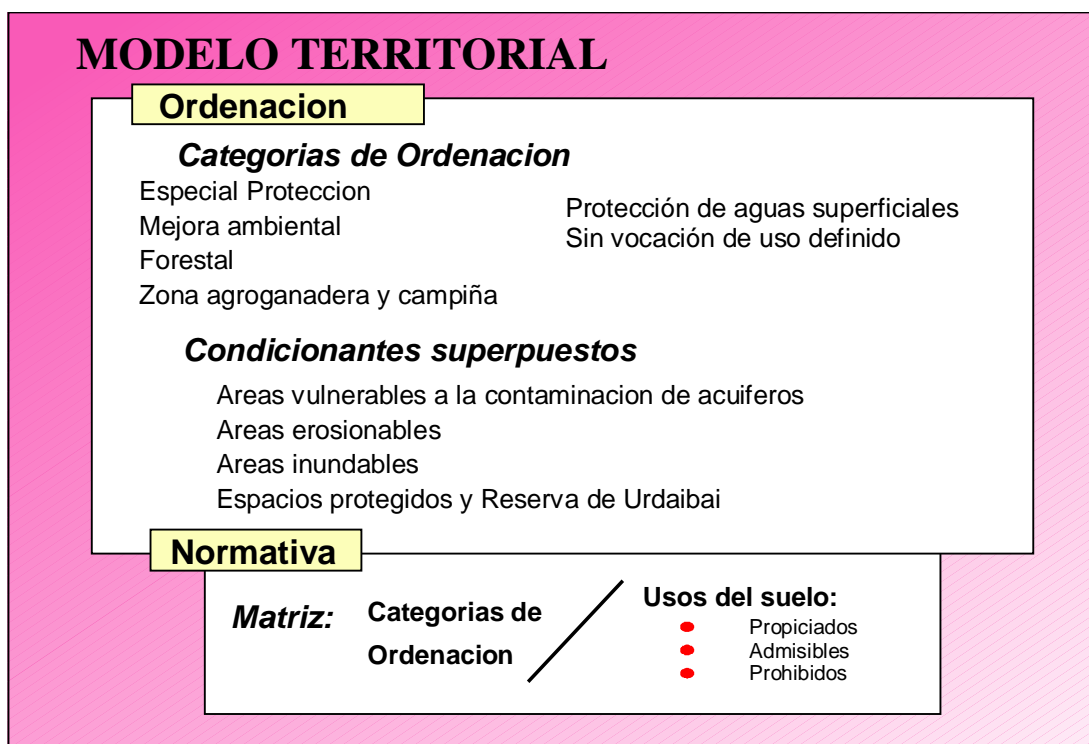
MODELO TERRITORIAL

Ordenacion

Categorias de Ordenacion

Especial Proteccion
Mejora ambiental
Forestal
Zona agroganadera y campiña

Protección de aguas superficiales
Sin vocación de uso definido

Condicionantes superpuestos

Areas vulnerables a la contaminacion de acuiferos
Areas erosionables
Areas inundables
Espacios protegidos y Reserva de Urdaibai

Normativa

Matriz: Categorias de Ordenacion / Usos del suelo:
Propiciados
Admisibles
Prohibidos